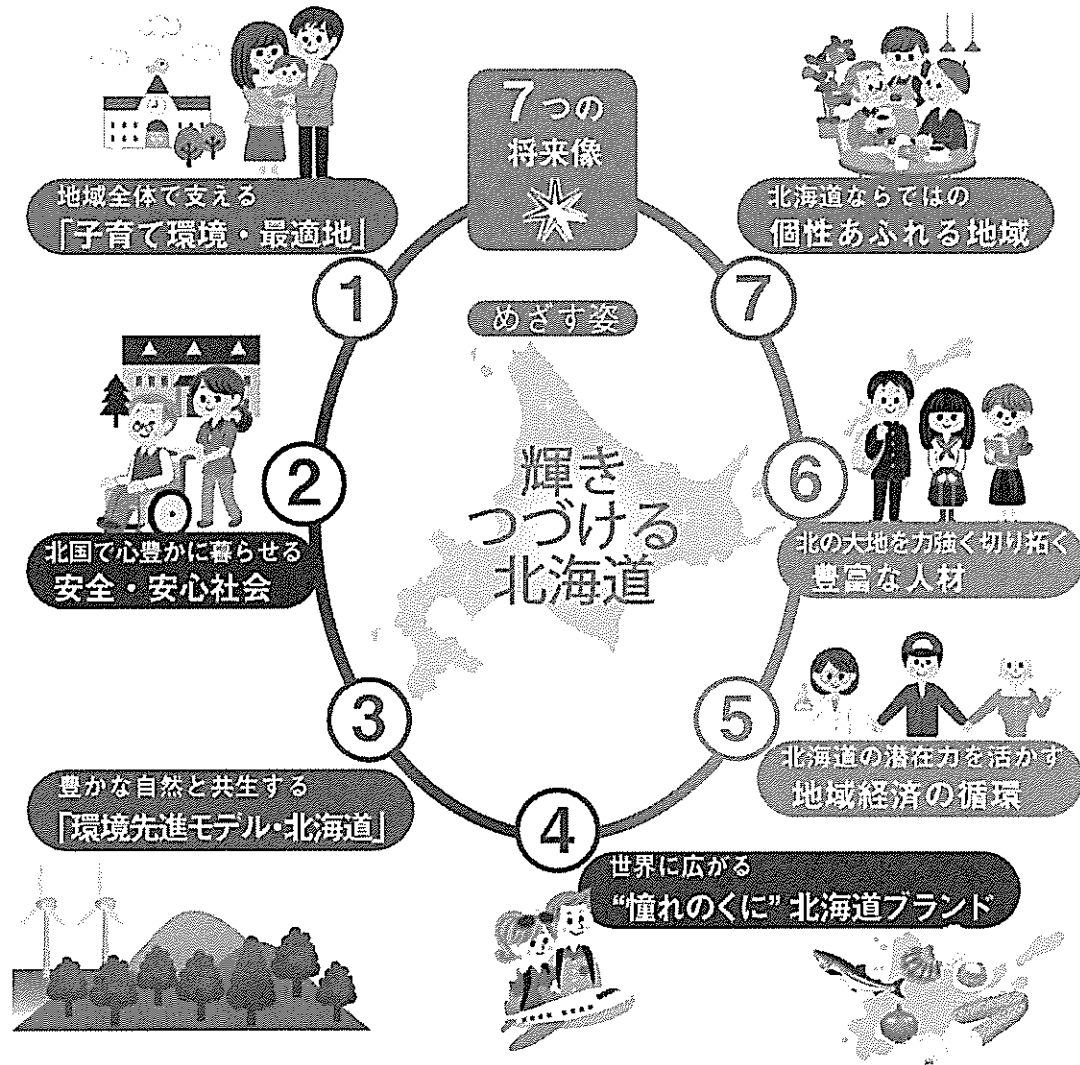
7つの将来像

めざす姿

輝きつづける北海道

1
地域全体で支える
「子育て環境・最適地」

2
北国で心豊かに暮らせる
安全・安心社会

3
豊かな自然と共生する
「環境先進モデル・北海道」

4
世界に広がる
"憧れのくに"北海道ブランド

5
北海道の潜在力を活かす
地域経済の循環

6
北の大地を力強く切り拓く
豊富な人材

7
北海道ならではの
個性あふれる地域